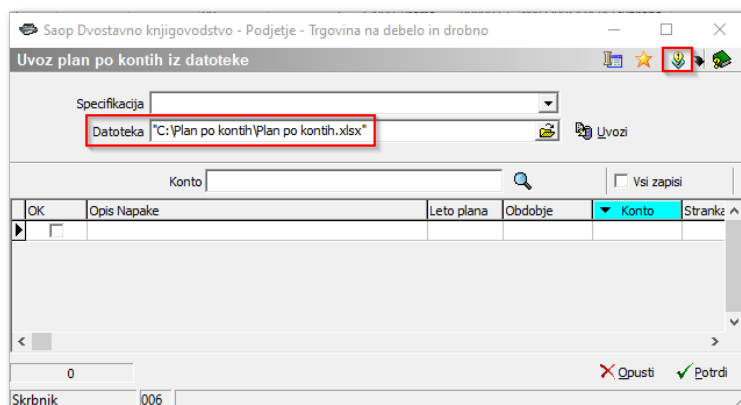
Saop Dvostavno knjigovodstvo - Podjetje - Trgovina na debelo in drobno

Uvoz plan po kontih iz datoteke

Specifikacija

Datoteka "C:\Plan po kontih\Plan po kontih.xlsx"

Uvozi

Konto

Vsi zapisi

| OK | Opis Napake | Leto plana | Obdobje | Konto | Stranka |
|---|---|---|---|---|---|
| | | | | | |

0

Opusti

Potrdi

Skrbnik

006